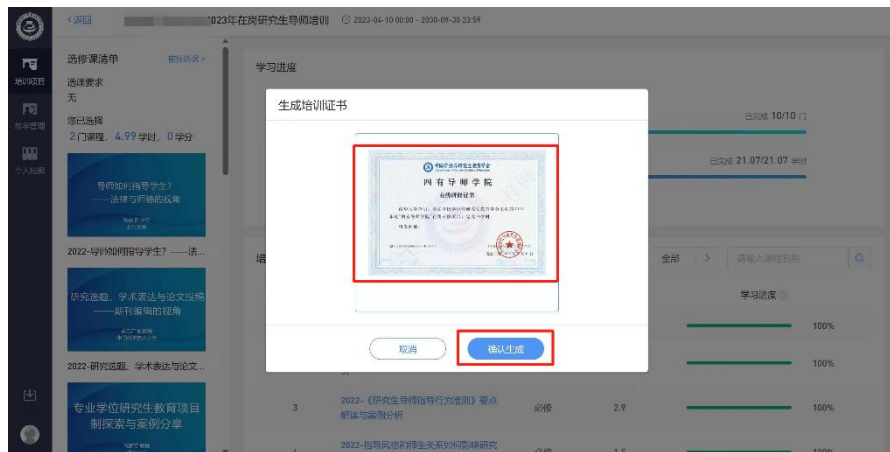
< 返回

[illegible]023年在岗研究生导师培训 2023-04-10 00:00 - 2030-09-30 23:59

培训项目

共享管理

个人档案

选修课清单

前往选课 >

选课要求

无

您已选择

2门课程，4.99学时，0学分

导师如何指导学生？
——法律与伦理的视角

2022-导师如何指导学生？——法...

研究选题、学术表达与论文投稿
——期刊编辑的视角

2022-研究选题、学术表达与论文...

专业学位研究生教育项目
制探索与案例分享

学习进度

已完成 10/10 门

已完成 21.07/21.07 学时

培

全部

请输入课程名称

学习进度

100%

100%

3

2022-《研究生导师指导行为准则》要点解读与案例分析

必修

2.9

100%

2022-指导风格和师生关系如何影响研究

生成培训证书

四有导师学院

取消

确认生成